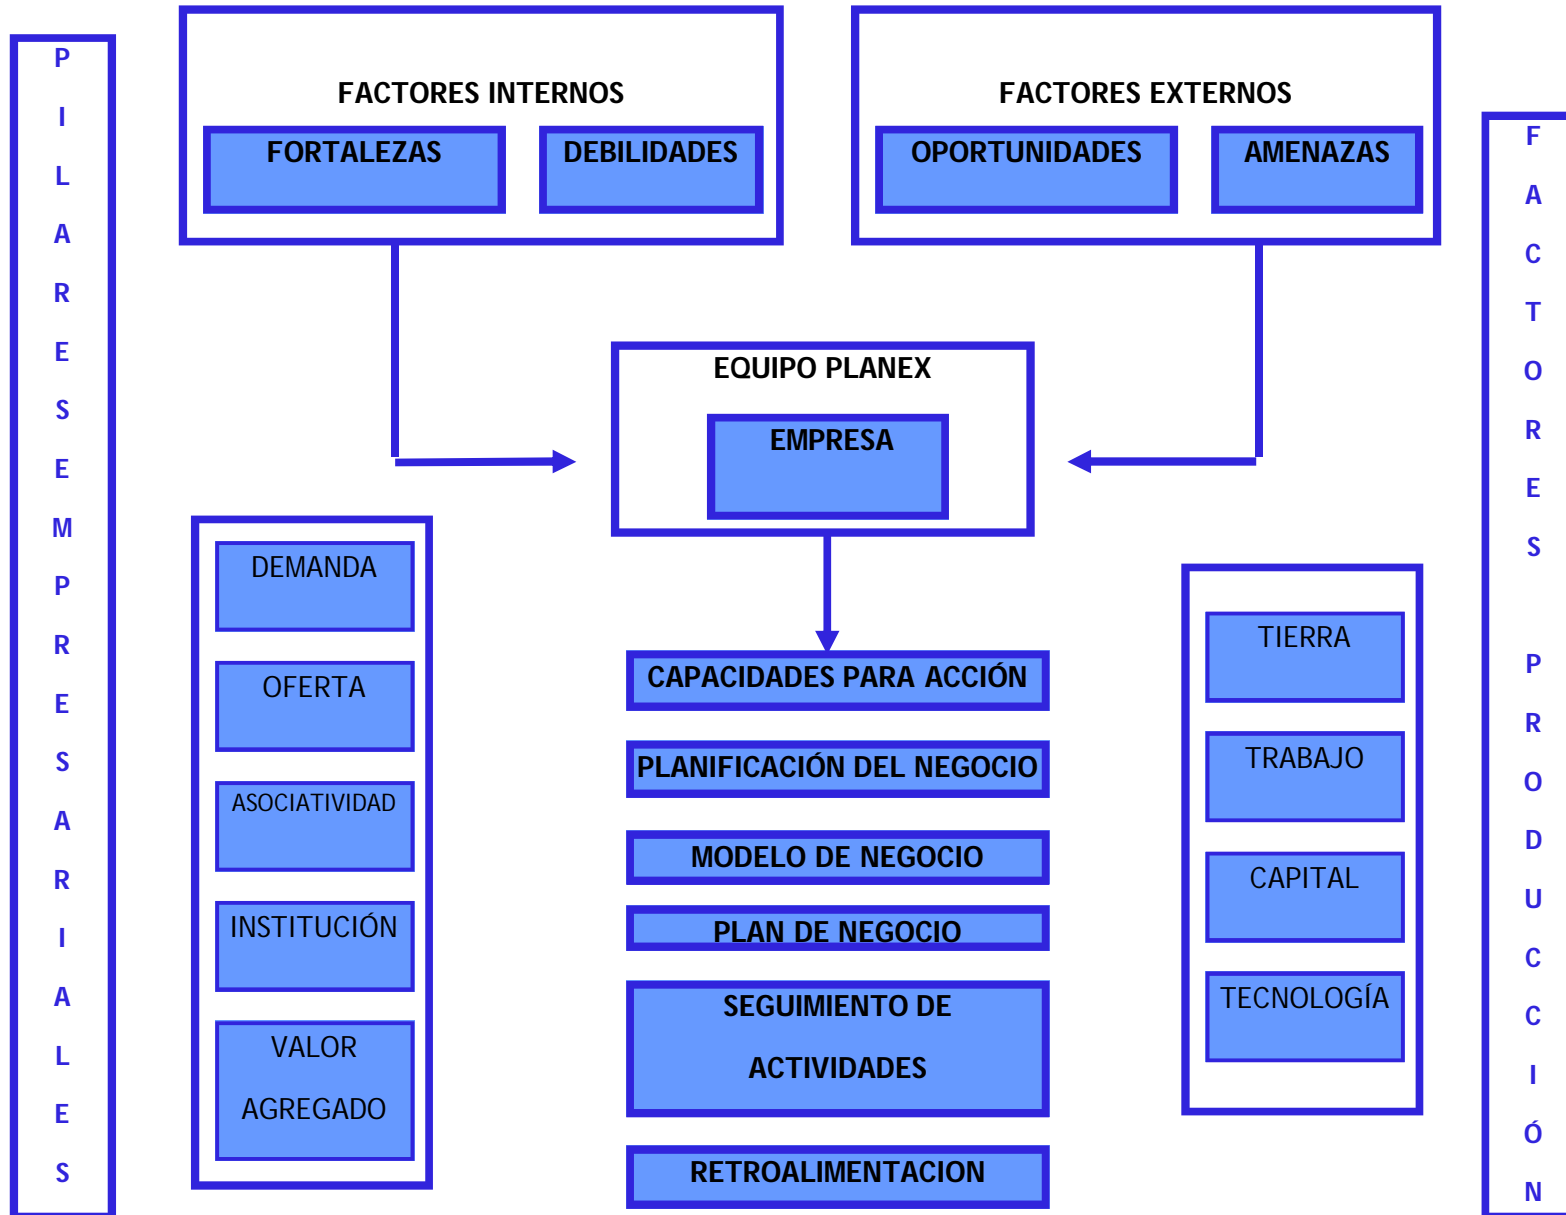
PILARES EMPRESARIALES

FACTORES INTERNOS
FORTALEZAS
DEBILIDADES

FACTORES EXTERNOS
OPORTUNIDADES
AMENAZAS

FACTORES PRODUCCIÓN

EQUIPO PLANEX
EMPRESA

DEMANDA
OFERTA
ASOCIATIVIDAD
INSTITUCIÓN
VALOR AGREGADO

CAPACIDADES PARA ACCIÓN
PLANIFICACIÓN DEL NEGOCIO
MODELO DE NEGOCIO
PLAN DE NEGOCIO
SEGUIMIENTO DE ACTIVIDADES
RETROALIMENTACION

TIERRA
TRABAJO
CAPITAL
TECNOLOGÍA